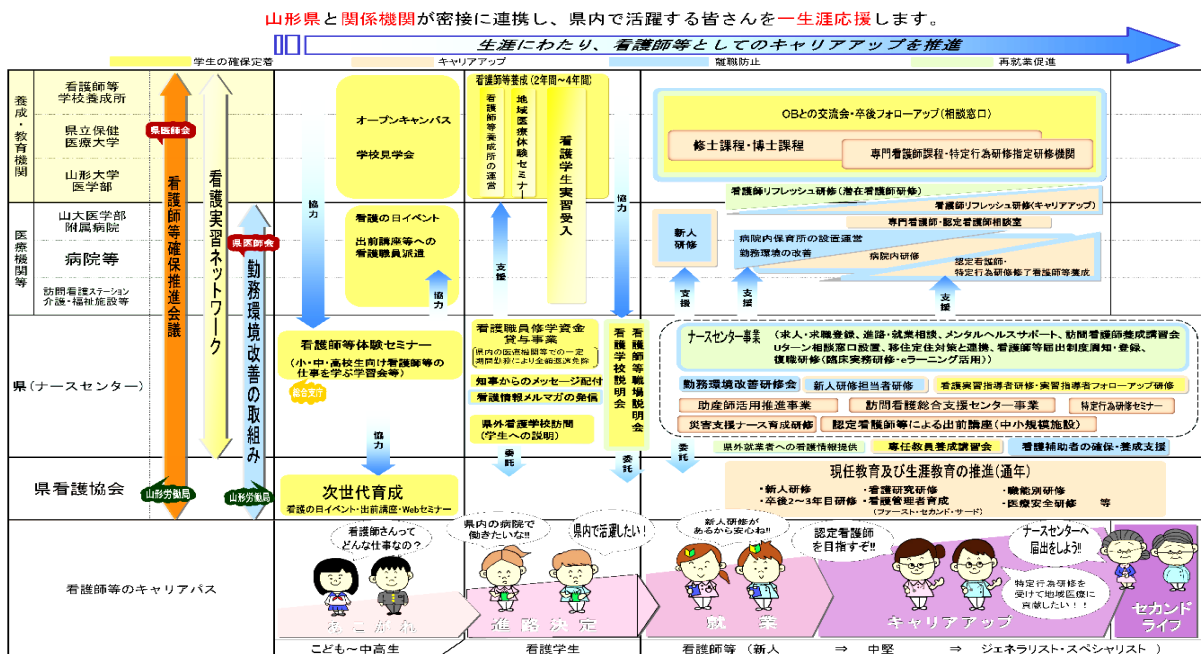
山形県と関係機関が密接に連携し、県内で活躍する皆さんを一生涯応援します。

生涯にわたり、看護師等としてのキャリアアップを推進

学生の確保定着　キャリアアップ　離職防止　再就業促進

養成・教育機関
看護師等学校養成所
県立保健医療大学
山形大学医学部

医療機関等
山大医学部附属病院
病院等
訪問看護ステーション 介護・福祉施設等

県（ナースセンター）

県看護協会

看護師等のキャリアパス

県医師会
看護師等確保推進会議
看護実習ネットワーク
県医師会
勤務環境改善の取組み
山形労働局
山形労働局

オープンキャンパス
学校見学会
協力
看護の日イベント
出前講座等への看護職員派遣
協力
看護師等体験セミナー
（小・中・高校生向け看護職等の仕事を学ぶ学習会等）
鶴会支庁
協力
次世代育成
看護の日イベント・出前講座・Webセミナー

看護師等養成（2年間～4年間）
看護師等養成所の運営
地域医療体験セミナー
看護学生実習受入
協力
支援
看護職員修学資金貸与事業
県内の医療機関等での一定期間従事により全額返還免除
知事からのメッセージ配付
看護情報メルマガの発信
県外看護学校訪問
（学生への説明）
看護学校説明会
看護師等職場説明会
委託
委託
委託

OBとの交流会・卒後フォローアップ（相談窓口）
修士課程・博士課程
専門看護師課程・特定行為研修指定研修機関
看護師リフレッシュ研修（潜在看護師研修）
看護師リフレッシュ研修（キャリアアップ）
専門看護師・認定看護師研修室
新人研修
病院内保育所の設置運営
勤務環境の改善
病院内研修
認定看護師・特定行為研修修了看護師等養成
支援
支援
支援

ナースセンター事業　（求人・求職登録、進路・就業相談、メンタルヘルスサポート、訪問看護養成講習会 Uターン相談窓口設置、移住定住対策と連携、看護職等届出制度周知・登録、復職研修（臨床実務研修・eラーニング活用））
勤務環境改善研修会
新人研修担当者研修
看護実習指導者研修・実習指導者フォローアップ研修
助産師活用推進事業
訪問看護総合支援センター事業
特定行為研修セミナー
災害支援ナース育成研修
認定看護師による出前講座（中小規模施設）
県外就業者への看護情報提供
専任教員養成講習会
看護補助者の確保・養成支援

現任教育及び生涯教育の推進（通年）
・新人研修　・看護研究研修　・職能別研修
・卒後2～3年目研修　・看護管理者育成（ファースト・セカンド・サード）　・医療安全研修　等

看護師さんってどんな仕事なの？
県内の病院で働きたいな!!
県内で活躍したい！
新人研修があるから安心ね!!
認定看護師を目指すぞ!!
ナースセンターへ届出をしよう!!
特定行為研修を受けて地域医療に貢献したい！

あこがれ　進路決定　就業　キャリアアップ　セカンドライフ

こども～中高生　看護学生　看護師等（新人　⇒　中堅　⇒　ジェネラリスト・スペシャリスト）